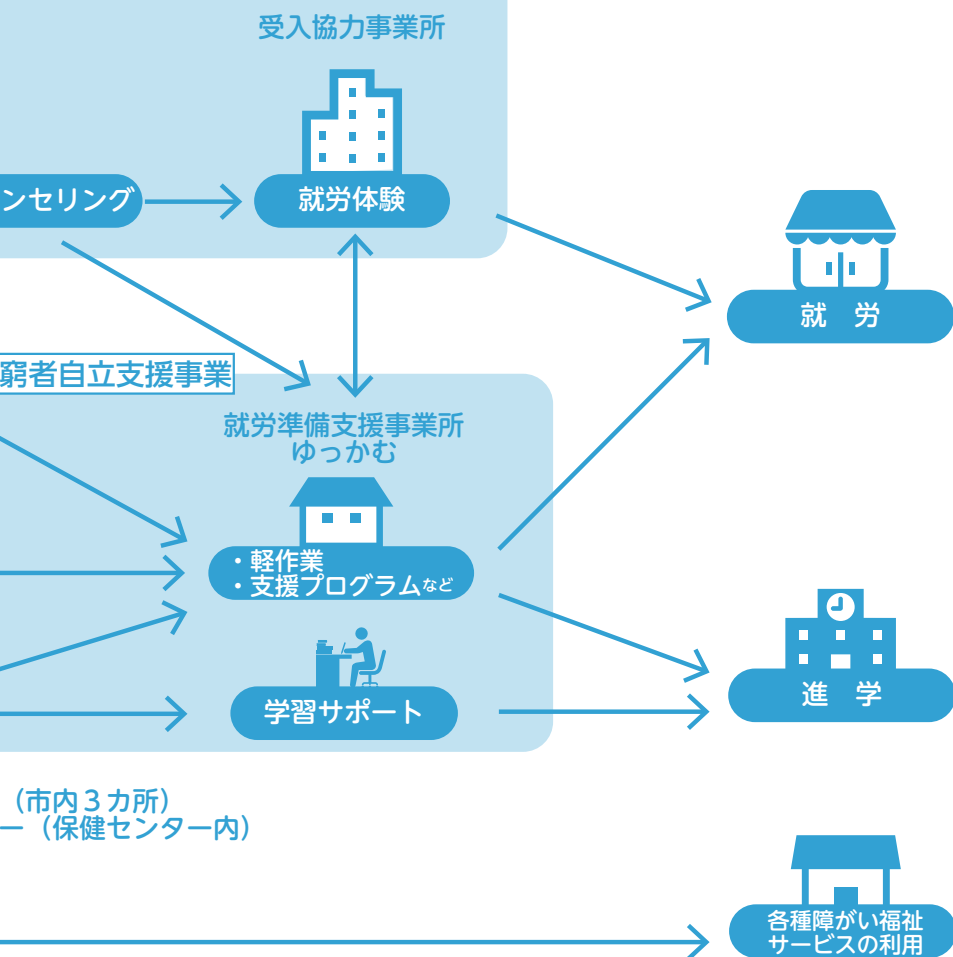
受入協力事業所

ンセリング

就労体験

就　労

窮者自立支援事業

就労準備支援事業所
ゆっかむ

・軽作業
・支援プログラムなど

学習サポート

進　学

（市内３カ所）
ー（保健センター内）

各種障がい福祉
サービスの利用